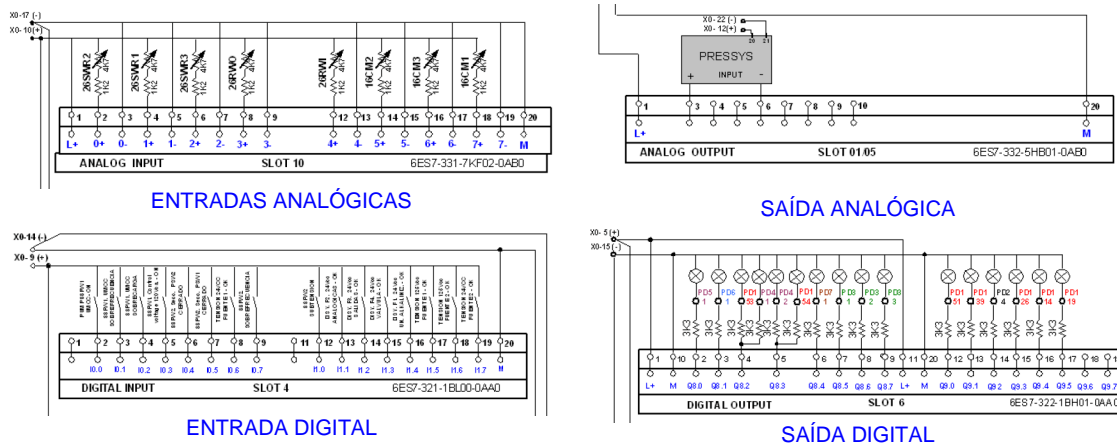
X0-17 (-)
X0-10 (+)

26SWR2 1K2 4K7
26SWR1 1K2 4K7
26SWR3 1K2 4K7
26RWO 1K2 4K7
26RWI 1K2 4K7
16CM2 1K2 4K7
16CM3 1K2 4K7
16CM1 1K2 4K7

1 2 3 4 5 6 7 8 9 12 13 14 15 16 17 18 19 20
L+ 0+ 0- 1+ 1- 2+ 2- 3+ 3- 4+ 4- 5+ 5- 6+ 6- 7+ 7- M

ANALOG INPUT SLOT 10 6ES7-331-7KF02-0AB0

ENTRADAS ANALÓGICAS

X0-22 (-)
X0-12 (+)
20 21
PRESSYS
+ INPUT -

1 3 4 5 6 7 8 9 10 20
L+ M

ANALOG OUTPUT SLOT 01/05 6ES7-332-5HB01-0AB0

SAÍDA ANALÓGICA

X0-14 (-)
X0-9 (+)

1 2 3 4 5 6 7 8 9 11 12 13 14 15 16 17 18 19 20
I0.0 I0.1 I0.2 I0.3 I0.4 I0.5 I0.6 I0.7 I1.0 I1.1 I1.2 I1.3 I1.4 I1.5 I1.6 I1.7 M

DIGITAL INPUT SLOT 4 6ES7-321-1BL00-0AA0

ENTRADA DIGITAL

X0-5 (+)
X0-15 (-)

PD5 PD6 PD1 PD4 PD1 PD1 PD7 PD3 PD3 PD3 PD1 PD1 PD2 PD1 PD1 PD1
1 1 53 2 2 54 1 1 2 3 51 39 4 26 14 19

3K3

1 10 2 3 4 5 6 7 8 9 11 20 12 13 14 15 16 17 18 1
L+ M Q8.0 Q8.1 Q8.2 Q8.3 Q8.4 Q8.5 Q8.6 Q8.7 L+ M Q9.0 Q9.1 Q9.2 Q9.3 Q9.4 Q9.5 Q9.6 Q9.7

DIGITAL OUTPUT SLOT 6 6ES7-322-1BH01-0AA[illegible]

SAÍDA DIGITAL